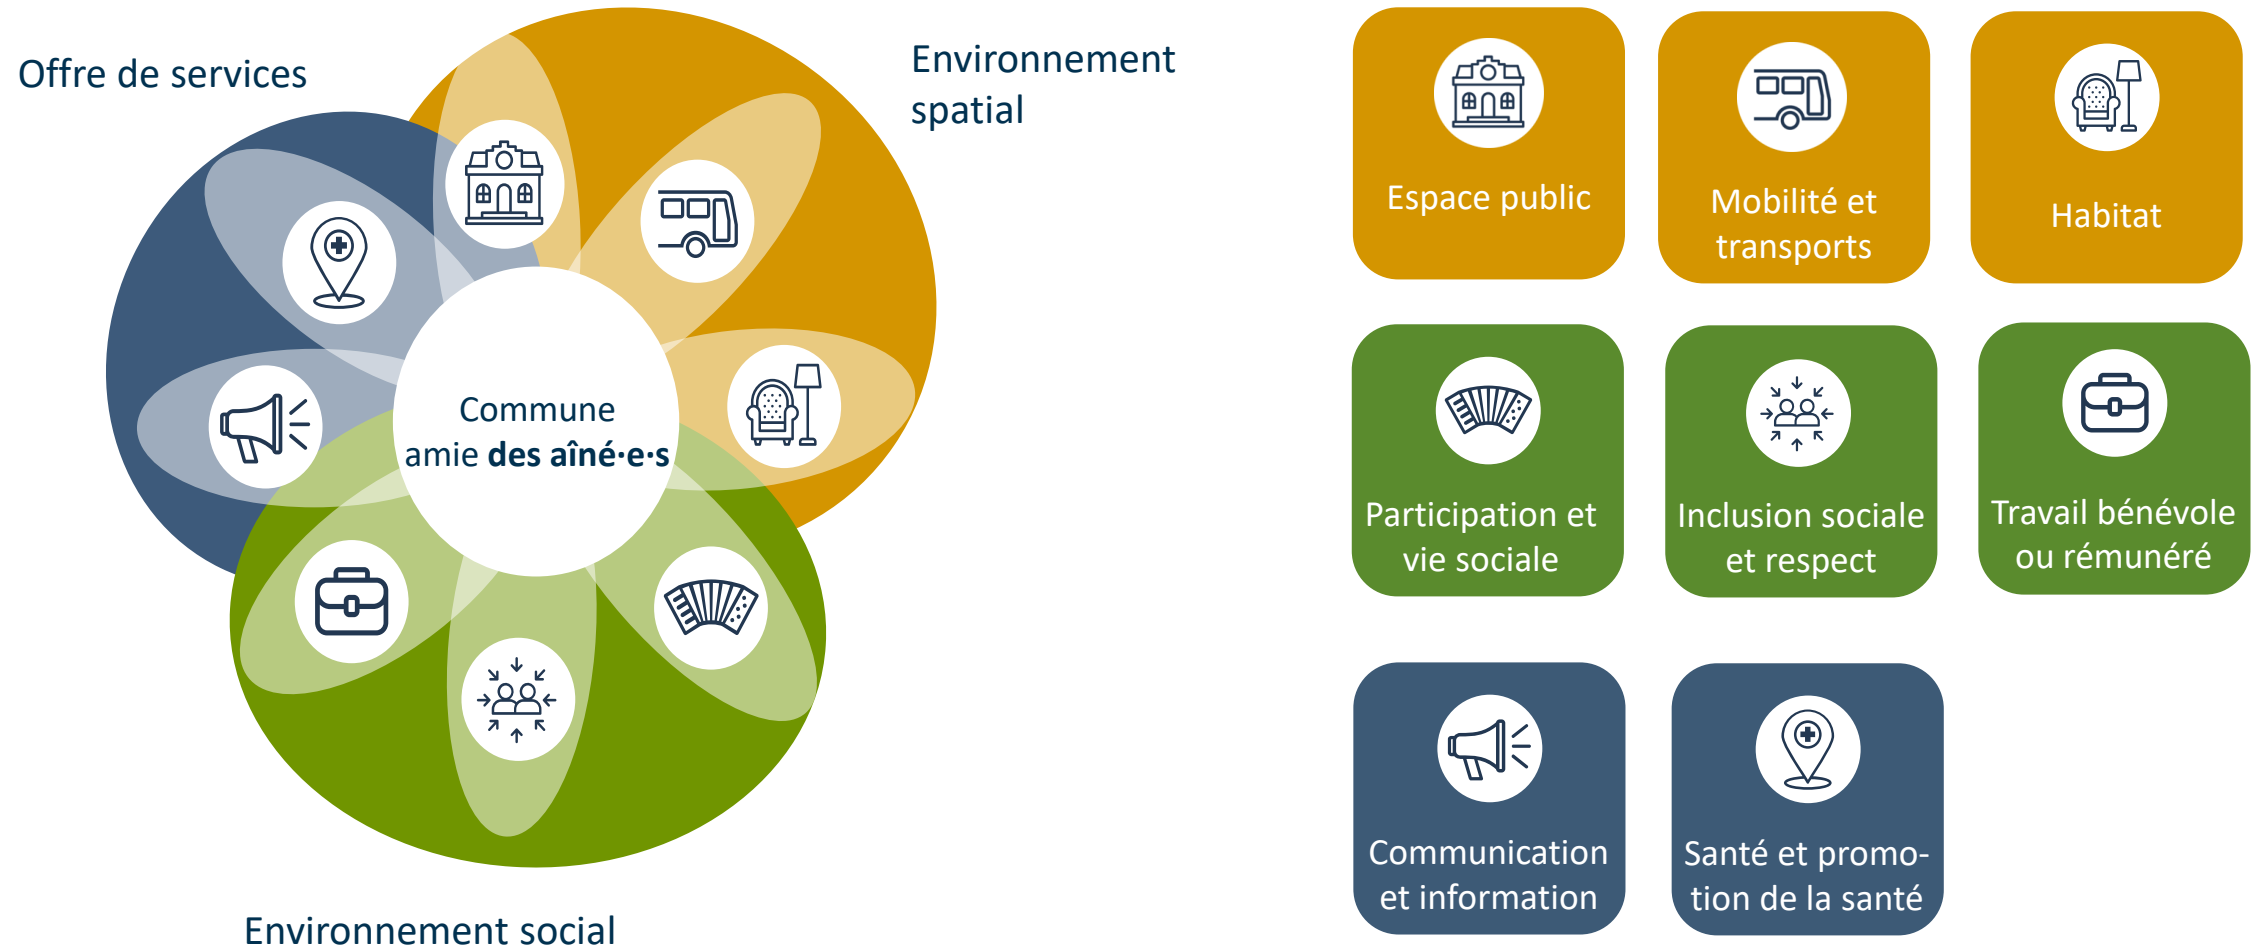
Offre de services

Environnement spatial

Commune amie **des aîné·e·s**

Environnement social

Espace public

Mobilité et transports

Habitat

Participation et vie sociale

Inclusion sociale et respect

Travail bénévole ou rémunéré

Communication et information

Santé et promotion de la santé